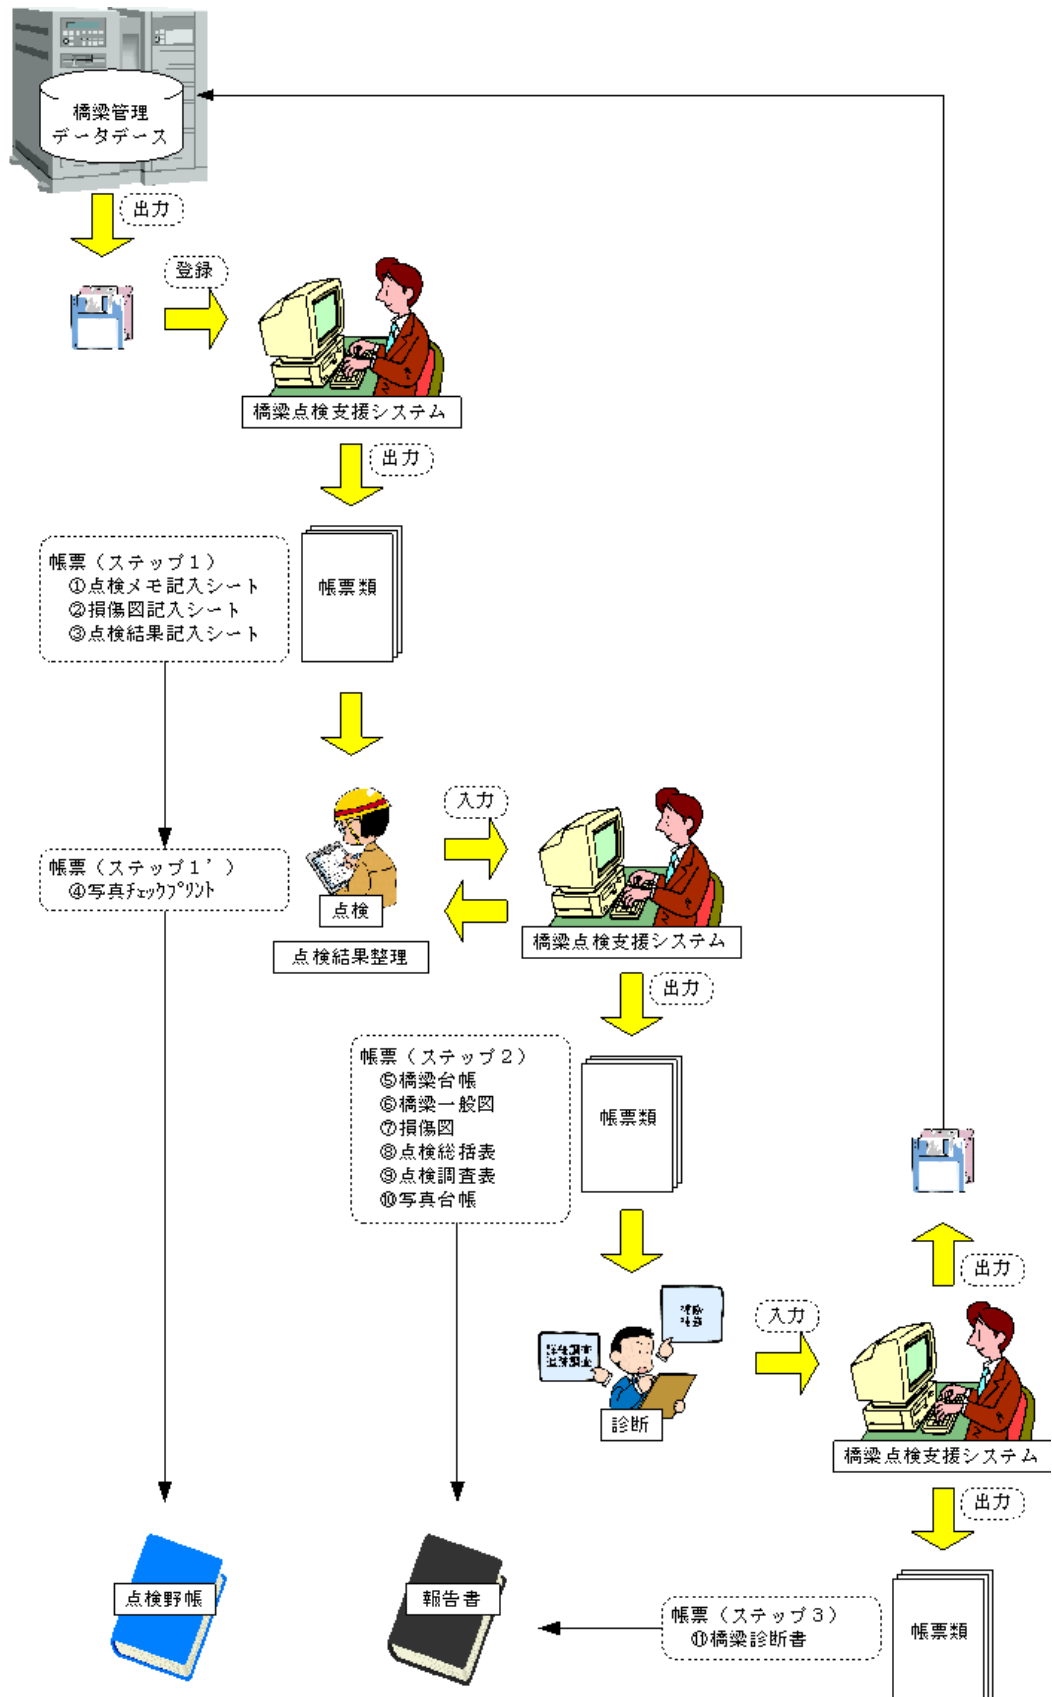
橋梁管理
データベース

出力

登録

橋梁点検支援システム

出力

帳票（ステップ１）
①点検メモ記入シート
②損傷図記入シート
③点検結果記入シート

帳票類

帳票（ステップ１’）
④写真チェックプリント

点検

点検結果整理

入力

橋梁点検支援システム

出力

帳票（ステップ２）
⑤橋梁台帳
⑥橋梁一般図
⑦損傷図
⑧点検総括表
⑨点検調査表
⑩写真台帳

帳票類

診断

入力

出力

橋梁点検支援システム

出力

点検野帳

報告書

帳票（ステップ３）
⑪橋梁診断書

帳票類